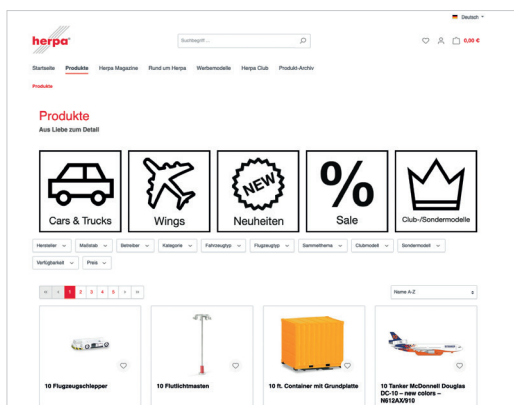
Deutsch

herpa

Suchbegriff ...

0,00 €

Startseite Produkte Herpa Magazine Rund um Herpa Werbemodelle Herpa Club Produkt-Archiv

Produkte

Produkte

Aus Liebe zum Detail

Cars & Trucks

Wings

NEW

Neuheiten

%

Sale

Club-/Sondermodelle

Hersteller Maßstab Betreiber Kategorie Fahrzeugtyp Flugzeugtyp Sammelthema Clubmodell Sondermodell

Verfügbarkeit Preis

« ‹ 1 2 3 4 5 › »

Name A-Z

10 Flugzeugschlepper

10 Flutlichtmasten

10 ft. Container mit Grundplatte

10 Tanker McDonnell Douglas DC-10 – new colors – N612AX/910